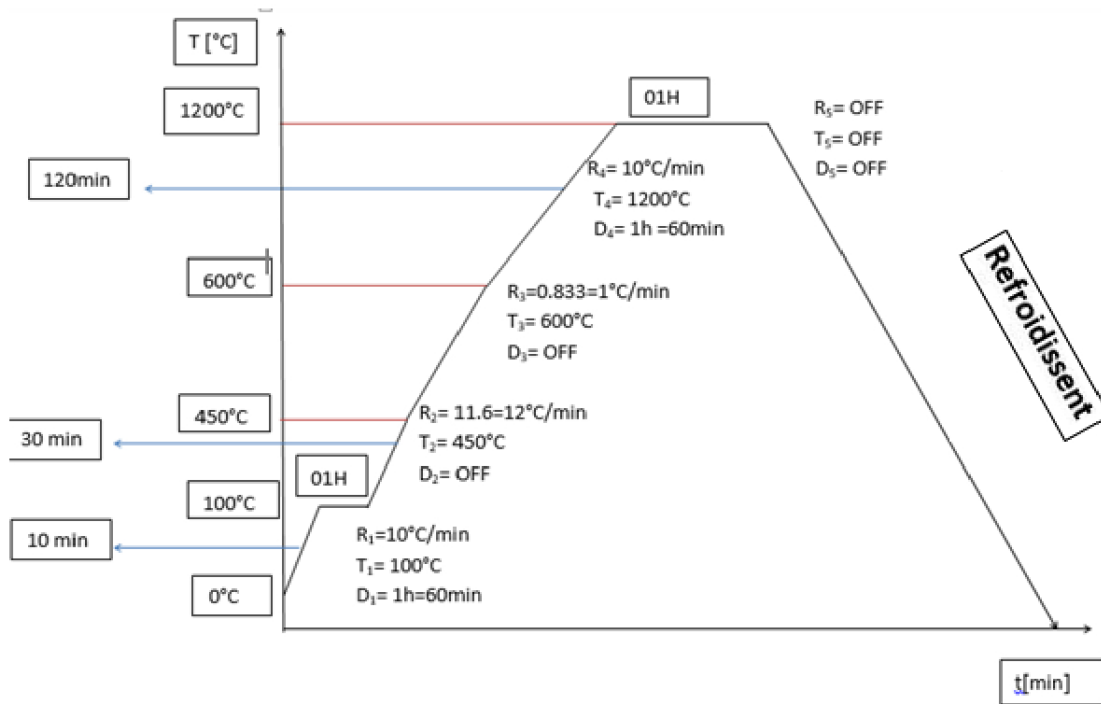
T [°C]

1200°C

01H

$R_5$= OFF
$T_5$= OFF
$D_5$= OFF

120min

$R_4$= 10°C/min
$T_4$= 1200°C
$D_4$= 1h =60min

600°C

Refroidissent

$R_3$=0.833=1°C/min
$T_3$= 600°C
$D_3$= OFF

450°C

$R_2$= 11.6=12°C/min
$T_2$= 450°C
$D_2$= OFF

30 min

01H

100°C

10 min

$R_1$=10°C/min
$T_1$= 100°C
$D_1$= 1h=60min

0°C

t[min]